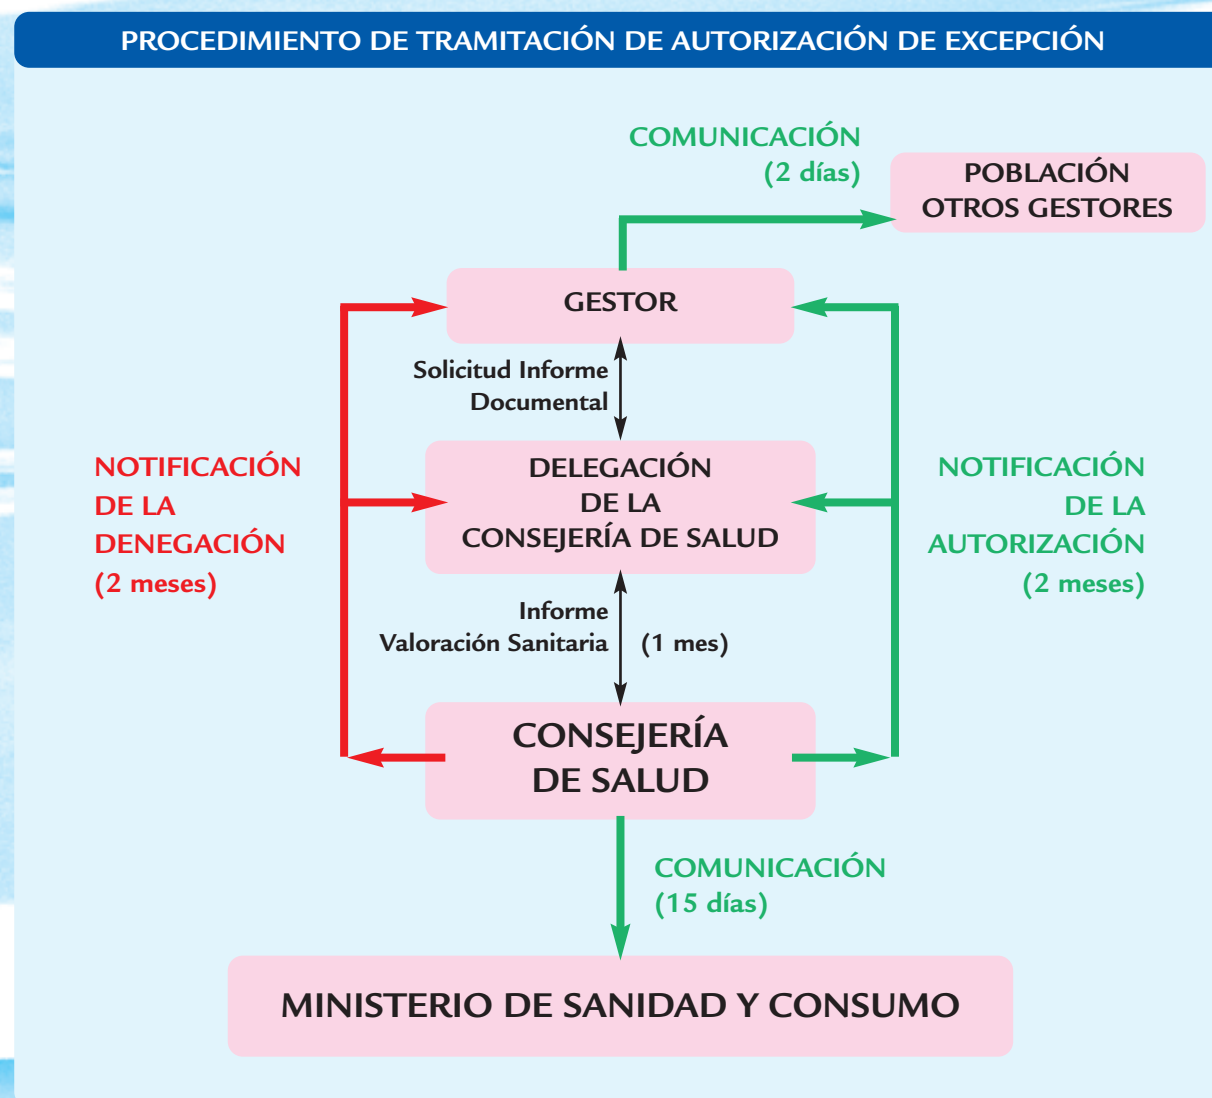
PROCEDIMIENTO DE TRAMITACIÓN DE AUTORIZACIÓN DE EXCEPCIÓN

COMUNICACIÓN (2 días)

POBLACIÓN OTROS GESTORES

GESTOR

Solicitud Informe Documental

NOTIFICACIÓN DE LA DENEGACIÓN (2 meses)

DELEGACIÓN DE LA CONSEJERÍA DE SALUD

NOTIFICACIÓN DE LA AUTORIZACIÓN (2 meses)

Informe Valoración Sanitaria

(1 mes)

CONSEJERÍA DE SALUD

COMUNICACIÓN (15 días)

MINISTERIO DE SANIDAD Y CONSUMO